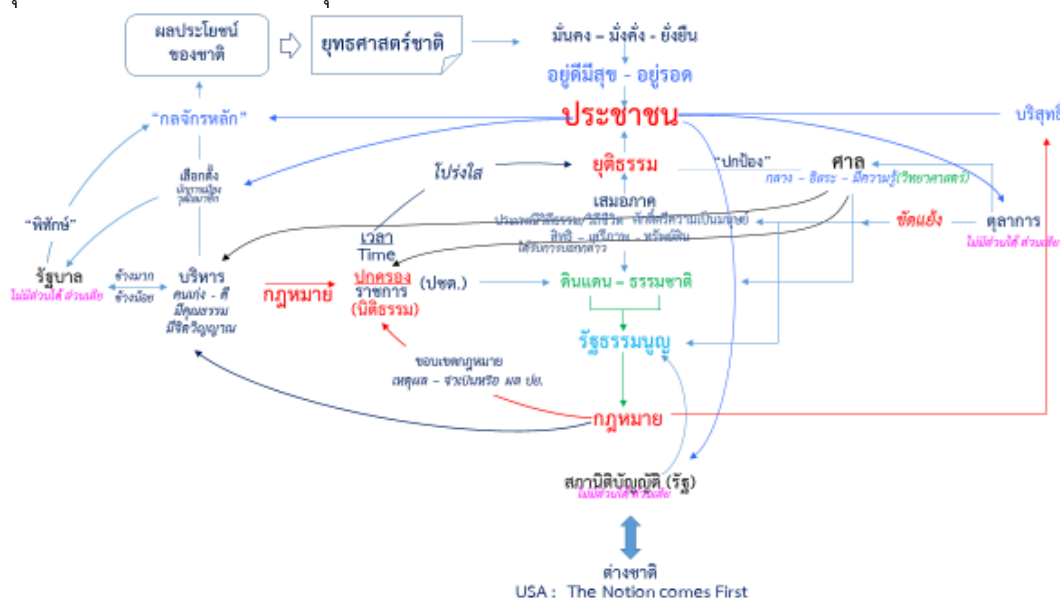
ผลประโยชน์ของชาติ

ยุทธศาสตร์ชาติ

มั่นคง – มั่งคั่ง - ยั่งยืน

อยู่ดีมีสุข - อยู่รอด

"กลจักรหลัก"

ประชาชน

บริสุทธิ์

เลือกตั้ง
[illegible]

โปร่งใส

ยุติธรรม

"ปกป้อง"

ศาล

กลาง – อิสระ – มีความรู้(วิทยาศาสตร์)

"พิทักษ์"

เสมอภาค
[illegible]
สิทธิ – เสรีภาพ – หน้าที่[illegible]
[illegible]

ขัดแย้ง

ตุลาการ
ไม่มีส่วนได้ ส่วนเสีย

รัฐบาล
ไม่มีส่วนได้ ส่วนเสีย

ข้างมาก
ข้างน้อย

บริหาร
คนเก่ง – ดี
มีคุณธรรม
มีจิตวิญญาณ

เวลา
Time

กฎหมาย

ปกครอง
ราชการ
(นิติธรรม)

(ปชต.)

ดินแดน – ธรรมชาติ

รัฐธรรมนูญ

ขอบเขตกฎหมาย
เหตุผล – จำเป็นหรือ ผล ปย.

กฎหมาย

สภานิติบัญญัติ (รัฐ)
ไม่มีส่วนได้ ส่วนเสีย

ต่างชาติ
USA : The Notion comes First